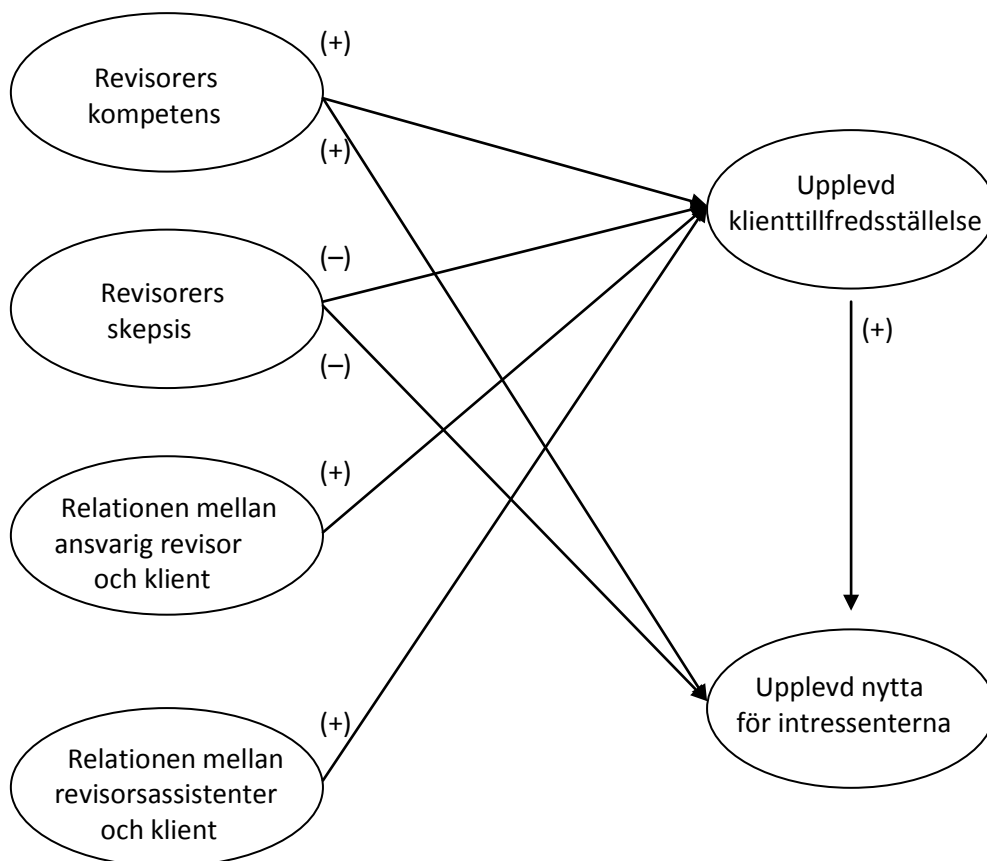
Revisorers kompetens

(+)

(+)

Revisorers skepsis

(–)

(–)

Relationen mellan ansvarig revisor och klient

(+)

Relationen mellan revisorsassistenter och klient

(+)

Upplevd klienttillfredsställelse

(+)

Upplevd nytta för intressenterna